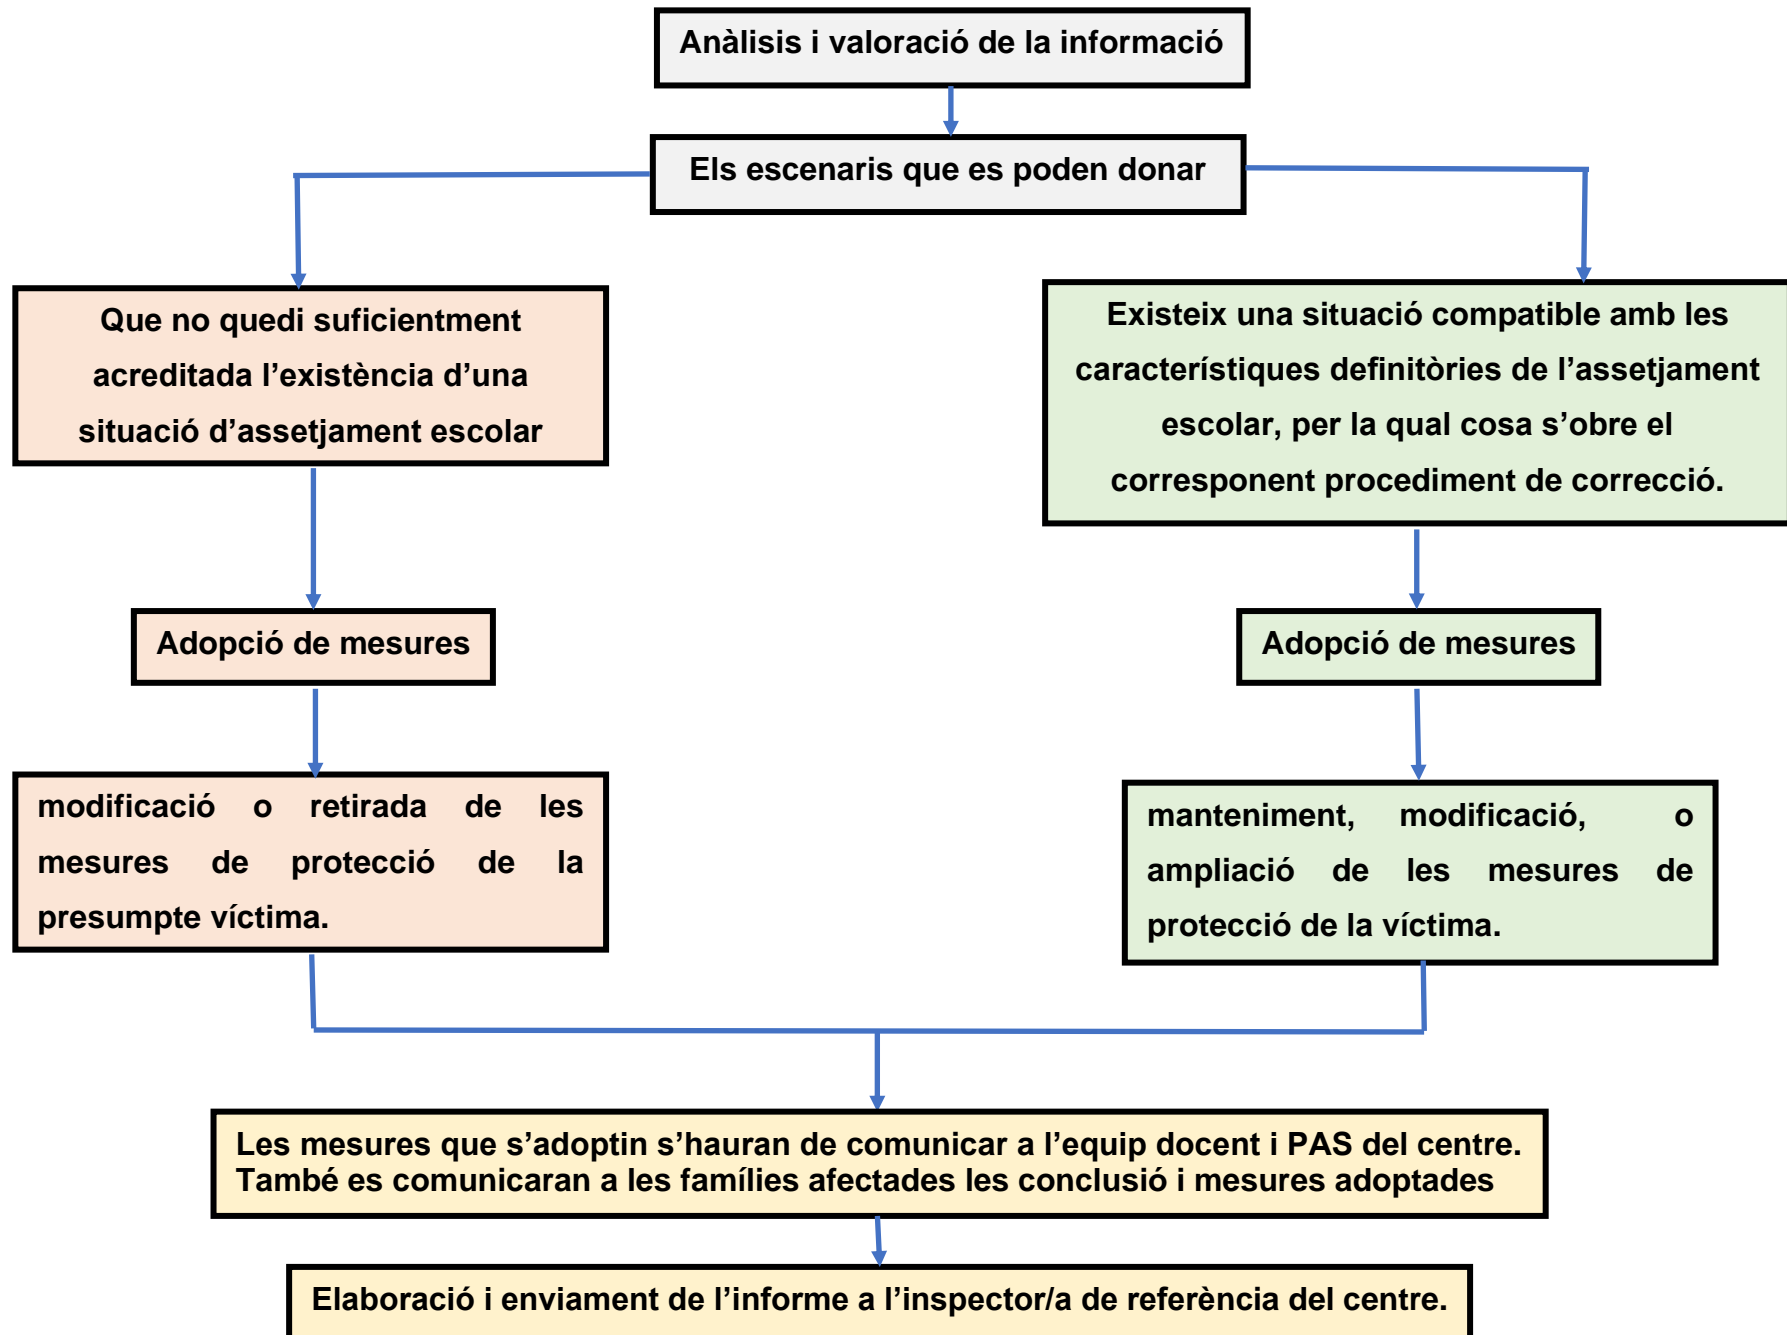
Anàlisis i valoració de la informació

Els escenaris que es poden donar

Que no quedi suficientment acreditada l'existència d'una situació d'assetjament escolar

Adopció de mesures

modificació o retirada de les mesures de protecció de la presumpte víctima.

Existeix una situació compatible amb les característiques definitòries de l'assetjament escolar, per la qual cosa s'obre el corresponent procediment de correcció.

Adopció de mesures

manteniment, modificació, o ampliació de les mesures de protecció de la víctima.

Les mesures que s'adoptin s'hauran de comunicar a l'equip docent i PAS del centre. També es comunicaran a les famílies afectades les conclusió i mesures adoptades

Elaboració i enviament de l'informe a l'inspector/a de referència del centre.